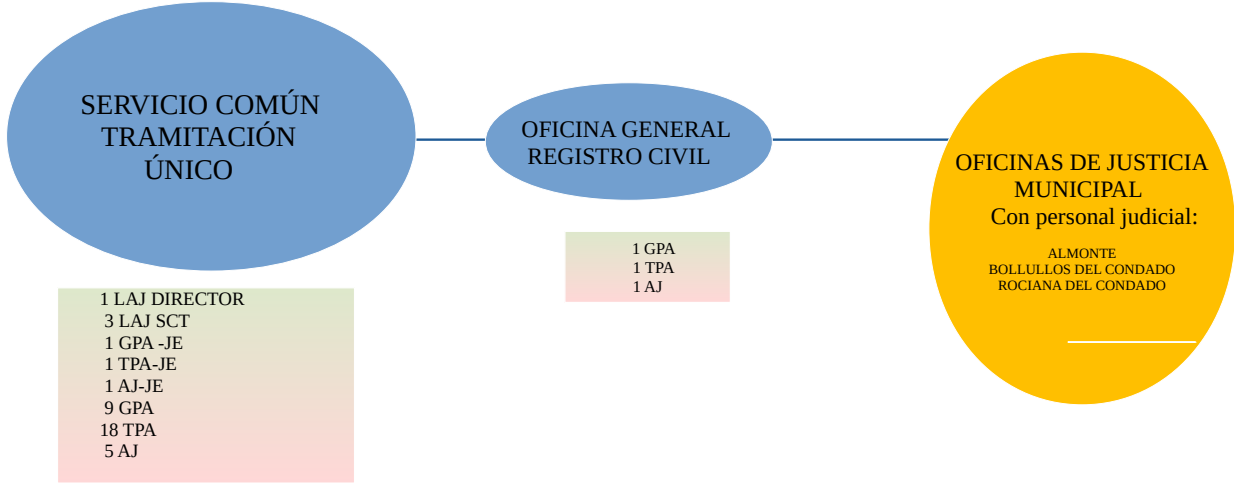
SERVICIO COMÚN TRAMITACIÓN ÚNICO

1 LAJ DIRECTOR
3 LAJ SCT
1 GPA -JE
1 TPA-JE
1 AJ-JE
9 GPA
18 TPA
5 AJ

OFICINA GENERAL REGISTRO CIVIL

1 GPA
1 TPA
1 AJ

OFICINAS DE JUSTICIA MUNICIPAL
Con personal judicial:

ALMONTE
BOLLULLOS DEL CONDADO
ROCIANA DEL CONDADO